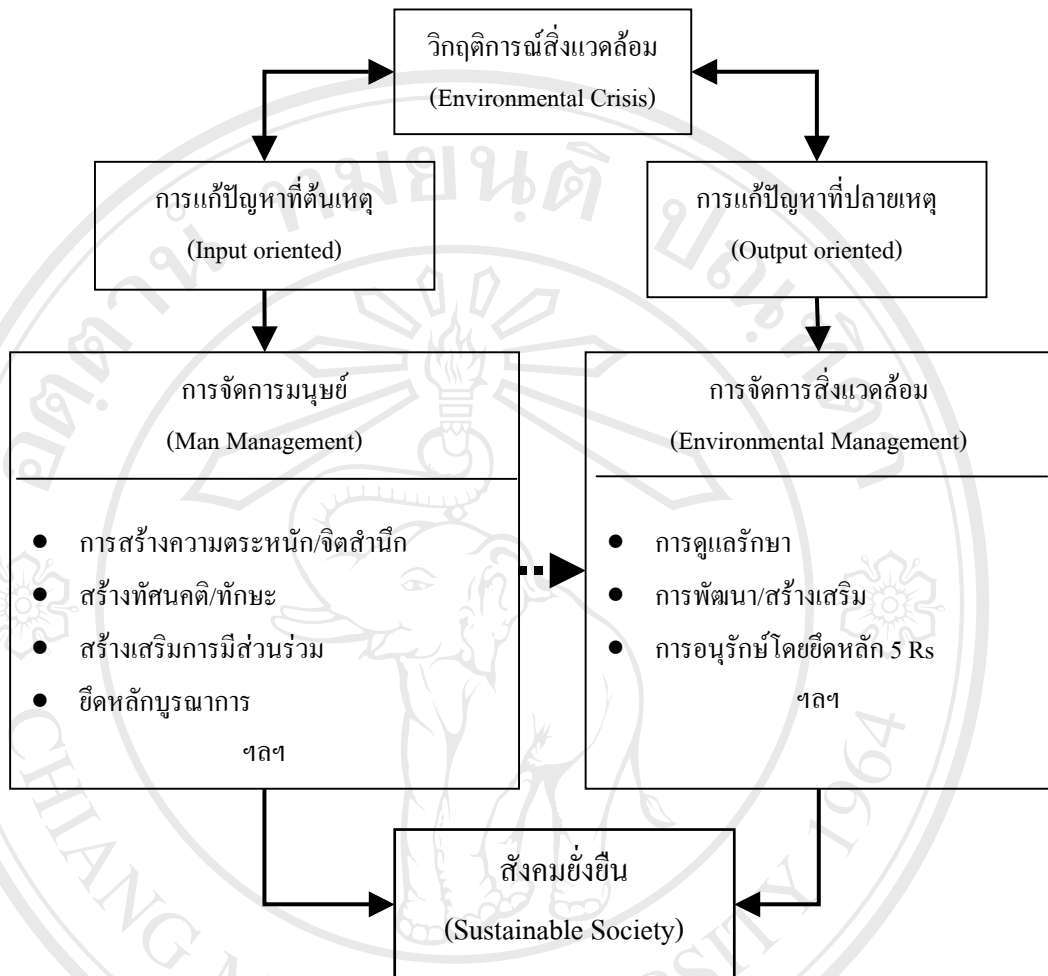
วิกฤติการณ์สิ่งแวดล้อม
(Environmental Crisis)

การแก้ปัญหาที่ต้นเหตุ
(Input oriented)

การแก้ปัญหาที่ปลายเหตุ
(Output oriented)

การจัดการมนุษย์
(Man Management)

- การสร้างความตระหนัก/จิตสำนึก
- สร้างทัศนคติ/ทักษะ
- สร้างเสริมการมีส่วนร่วม
- ยึดหลักบูรณาการ

ฯลฯ

การจัดการสิ่งแวดล้อม
(Environmental Management)

- การดูแลรักษา
- การพัฒนา/สร้างเสริม
- การอนุรักษ์โดยยึดหลัก 5 Rs

ฯลฯ

สังคมยั่งยืน
(Sustainable Society)